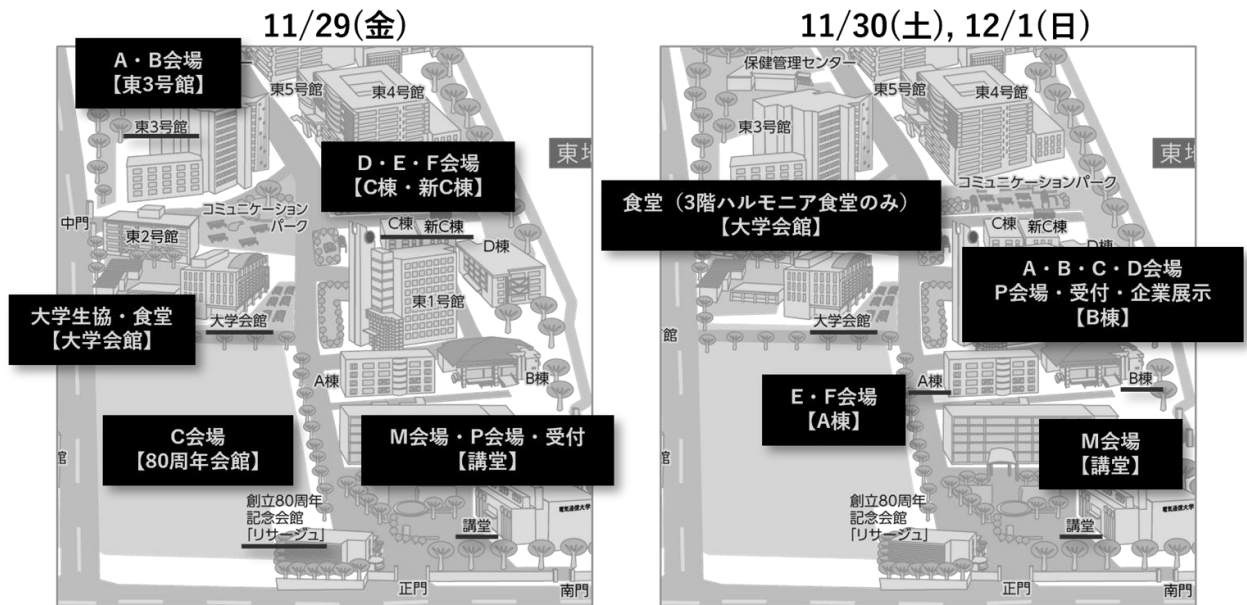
11/29(金)

A・B会場
【東3号館】

東5号館
東4号館
東3号館

D・E・F会場
【C棟・新C棟】

東

中門
東2号館
コミュニケーションパーク
C棟 新C棟
D棟
東1号館

大学生協・食堂
【大学会館】

大学会館
A棟
B棟

C会場
【80周年会館】

M会場・P会場・受付
【講堂】

館
創立80周年記念会館「リサージュ」
講堂
正門
南門

11/30(土), 12/1(日)

保健管理センター
東5号館
東4号館
東3号館
東
コミュニケーションパーク

食堂（3階ハルモニア食堂のみ）
【大学会館】

C棟 新C棟
D棟

A・B・C・D会場
P会場・受付・企業展示
【B棟】

館
大学会館

E・F会場
【A棟】

A棟
B棟

M会場
【講堂】

館
創立80周年記念会館「リサージュ」
講堂
正門
南門